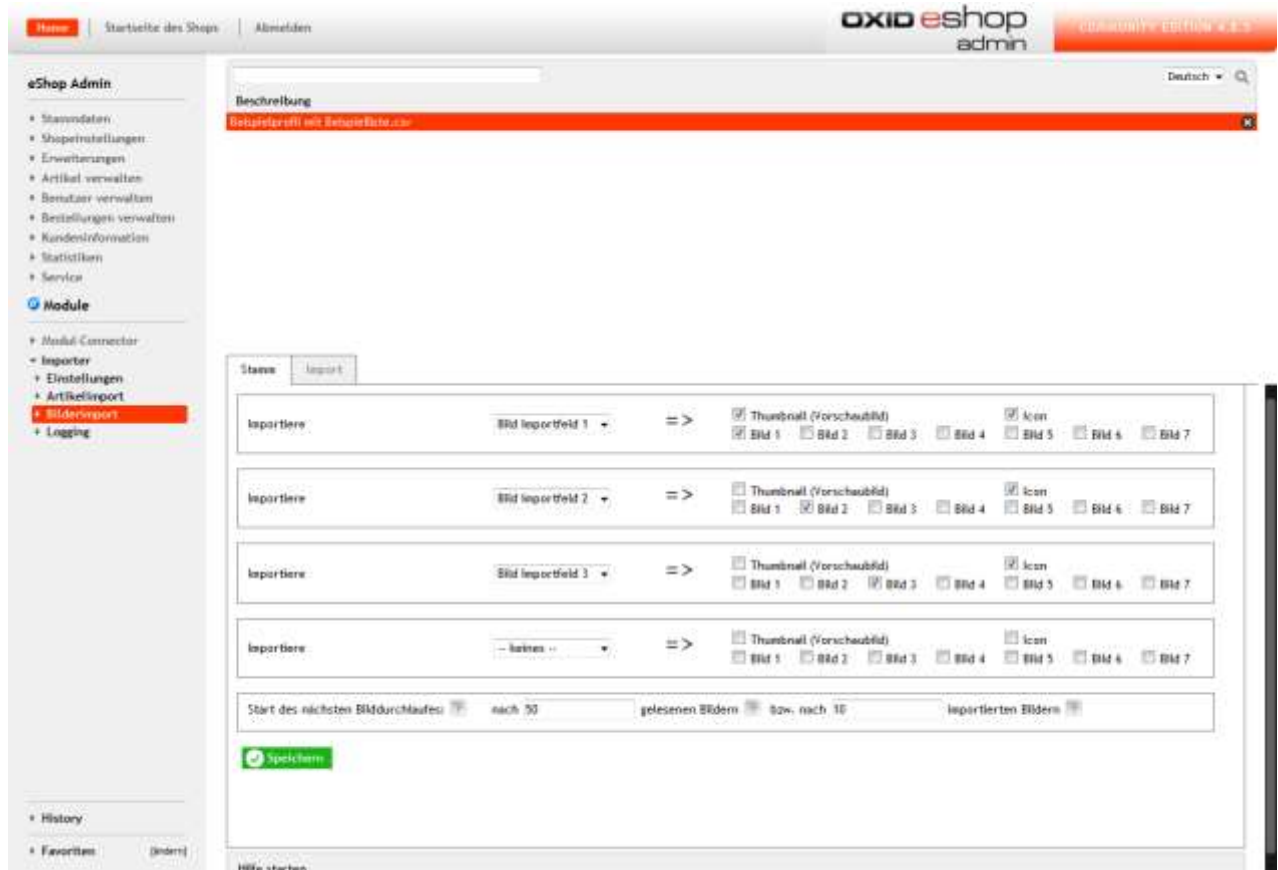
Home | Startseite des Shops | Abmelden

OXID eshop admin

COMMUNITY EDITION 4.8.5

eShop Admin

Stammdaten
Shopeinstellungen
Erweiterungen
Artikel verwalten
Benutzer verwalten
Bestellungen verwalten
Kundeninformation
Statistiken
Service

Module

Modul Connector
Importer
Einstellungen
Artikelimport
Bilderimport
Logging

History

Favoriten [ändern]

Deutsch

Beschreibung

Beispielprofil mit Beispieldatei.csv

Stamm | Import

| Importiere | Bild Importfeld 1 | => | Thumbnail (Vorschaubild) Icon Bild 1 Bild 2 Bild 3 Bild 4 Bild 5 Bild 6 Bild 7 |
|---|---|---|---|
| Importiere | Bild Importfeld 2 | => | Thumbnail (Vorschaubild) Icon Bild 1 Bild 2 Bild 3 Bild 4 Bild 5 Bild 6 Bild 7 |
| Importiere | Bild Importfeld 3 | => | Thumbnail (Vorschaubild) Icon Bild 1 Bild 2 Bild 3 Bild 4 Bild 5 Bild 6 Bild 7 |
| Importiere | -- keines -- | => | Thumbnail (Vorschaubild) Icon Bild 1 Bild 2 Bild 3 Bild 4 Bild 5 Bild 6 Bild 7 |

Start des nächsten Bilddurchlaufes: nach 50 gelesenen Bildern bzw. nach 10 importierten Bildern

Speichern

Hilfe starten